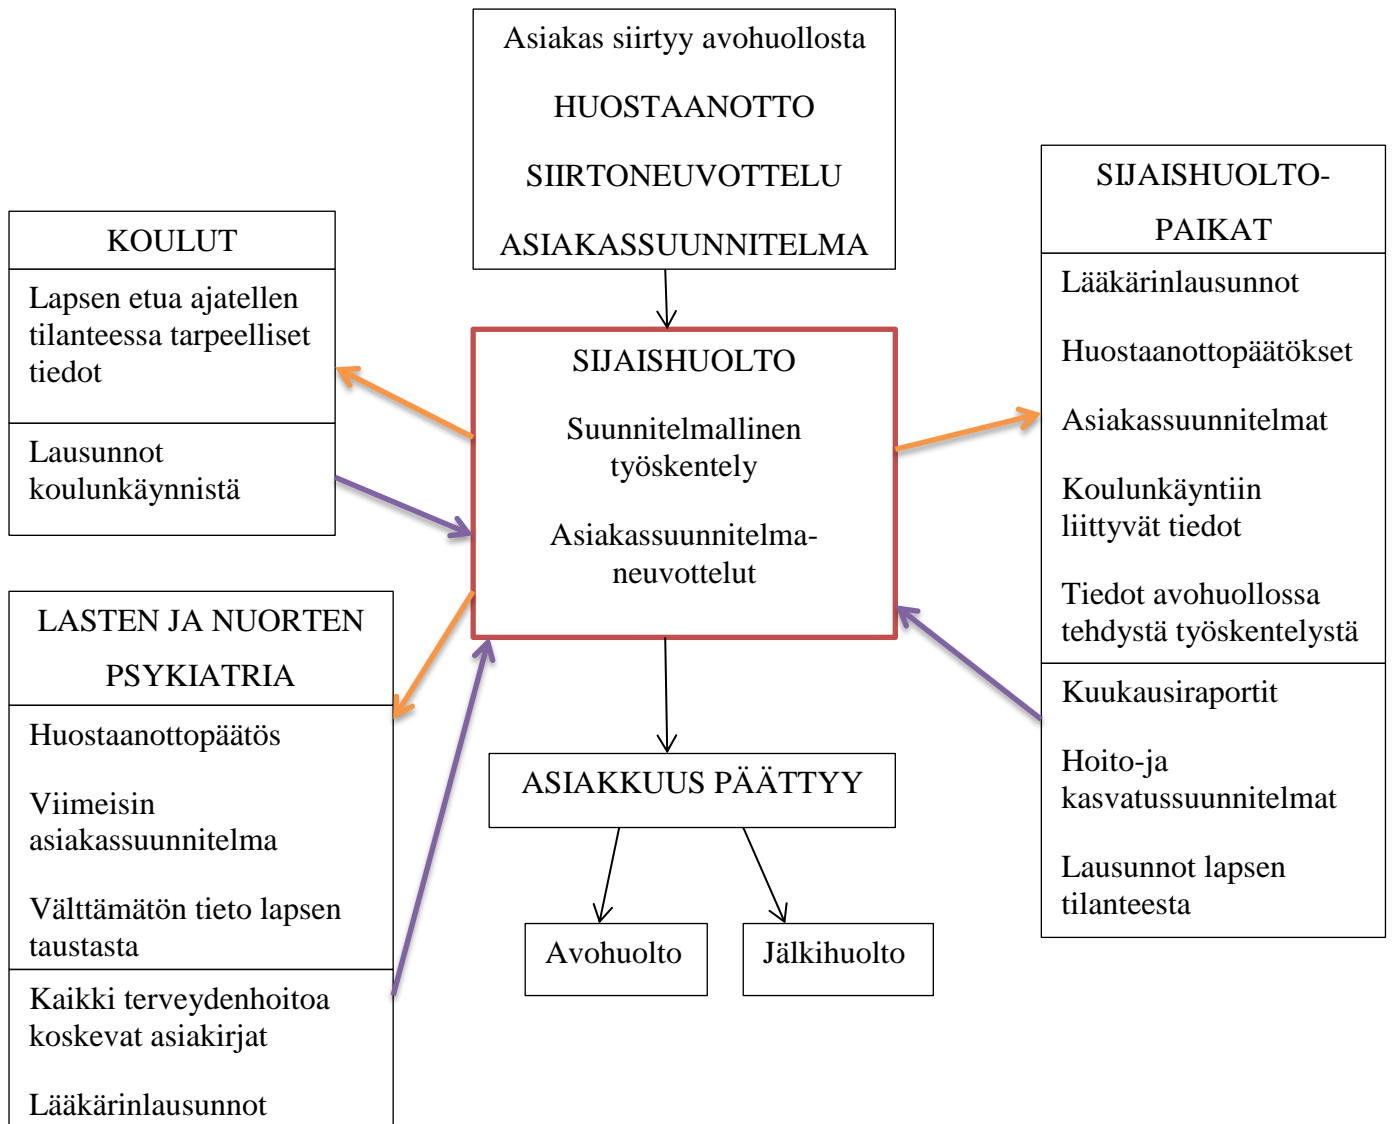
Asiakas siirtyy avohuollosta

HUOSTAANOTTO

SIIRTONEUVOTTELU

ASIAKASSUUNNITELMA

KOULUT

Lapsen etua ajatellen tilanteessa tarpeelliset tiedot

Lausunnot koulunkäynnistä

SIJAISHUOLTO

Suunnitelmallinen työskentely

Asiakassuunnitelma-neuvottelut

SIJAISHUOLTO-PAIKAT

Lääkärinlausunnot

Huostaanottopäätökset

Asiakassuunnitelmat

Koulunkäyntiin liittyvät tiedot

Tiedot avohuollossa tehdystä työskentelystä

Kuukausiraportit

Hoito-ja kasvatussuunnitelmat

Lausunnot lapsen tilanteesta

LASTEN JA NUORTEN PSYKIATRIA

Huostaanottopäätös

Viimeisin asiakassuunnitelma

Välttämätön tieto lapsen taustasta

Kaikki terveydenhoitoa koskevat asiakirjat

Lääkärinlausunnot

ASIAKKUUS PÄÄTTYY

Avohuolto

Jälkihuolto